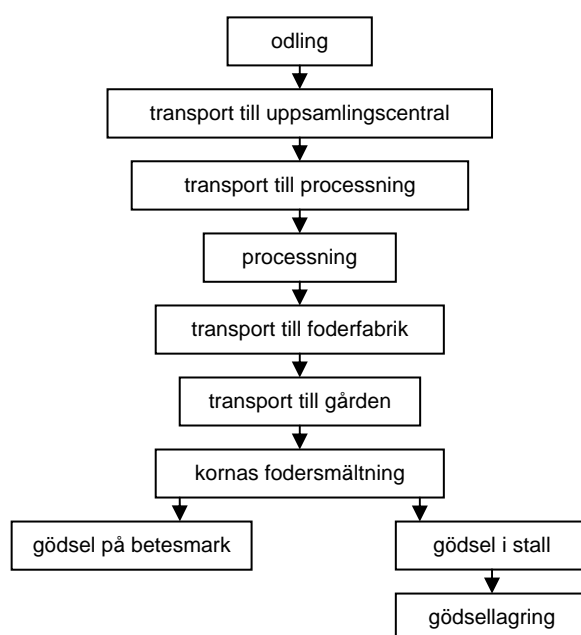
odling

transport till uppsamlingscentral

transport till processning

processning

transport till foderfabrik

transport till gården

kornas fodersmältning

gödsel på betesmark

gödsel i stall

gödsellagring